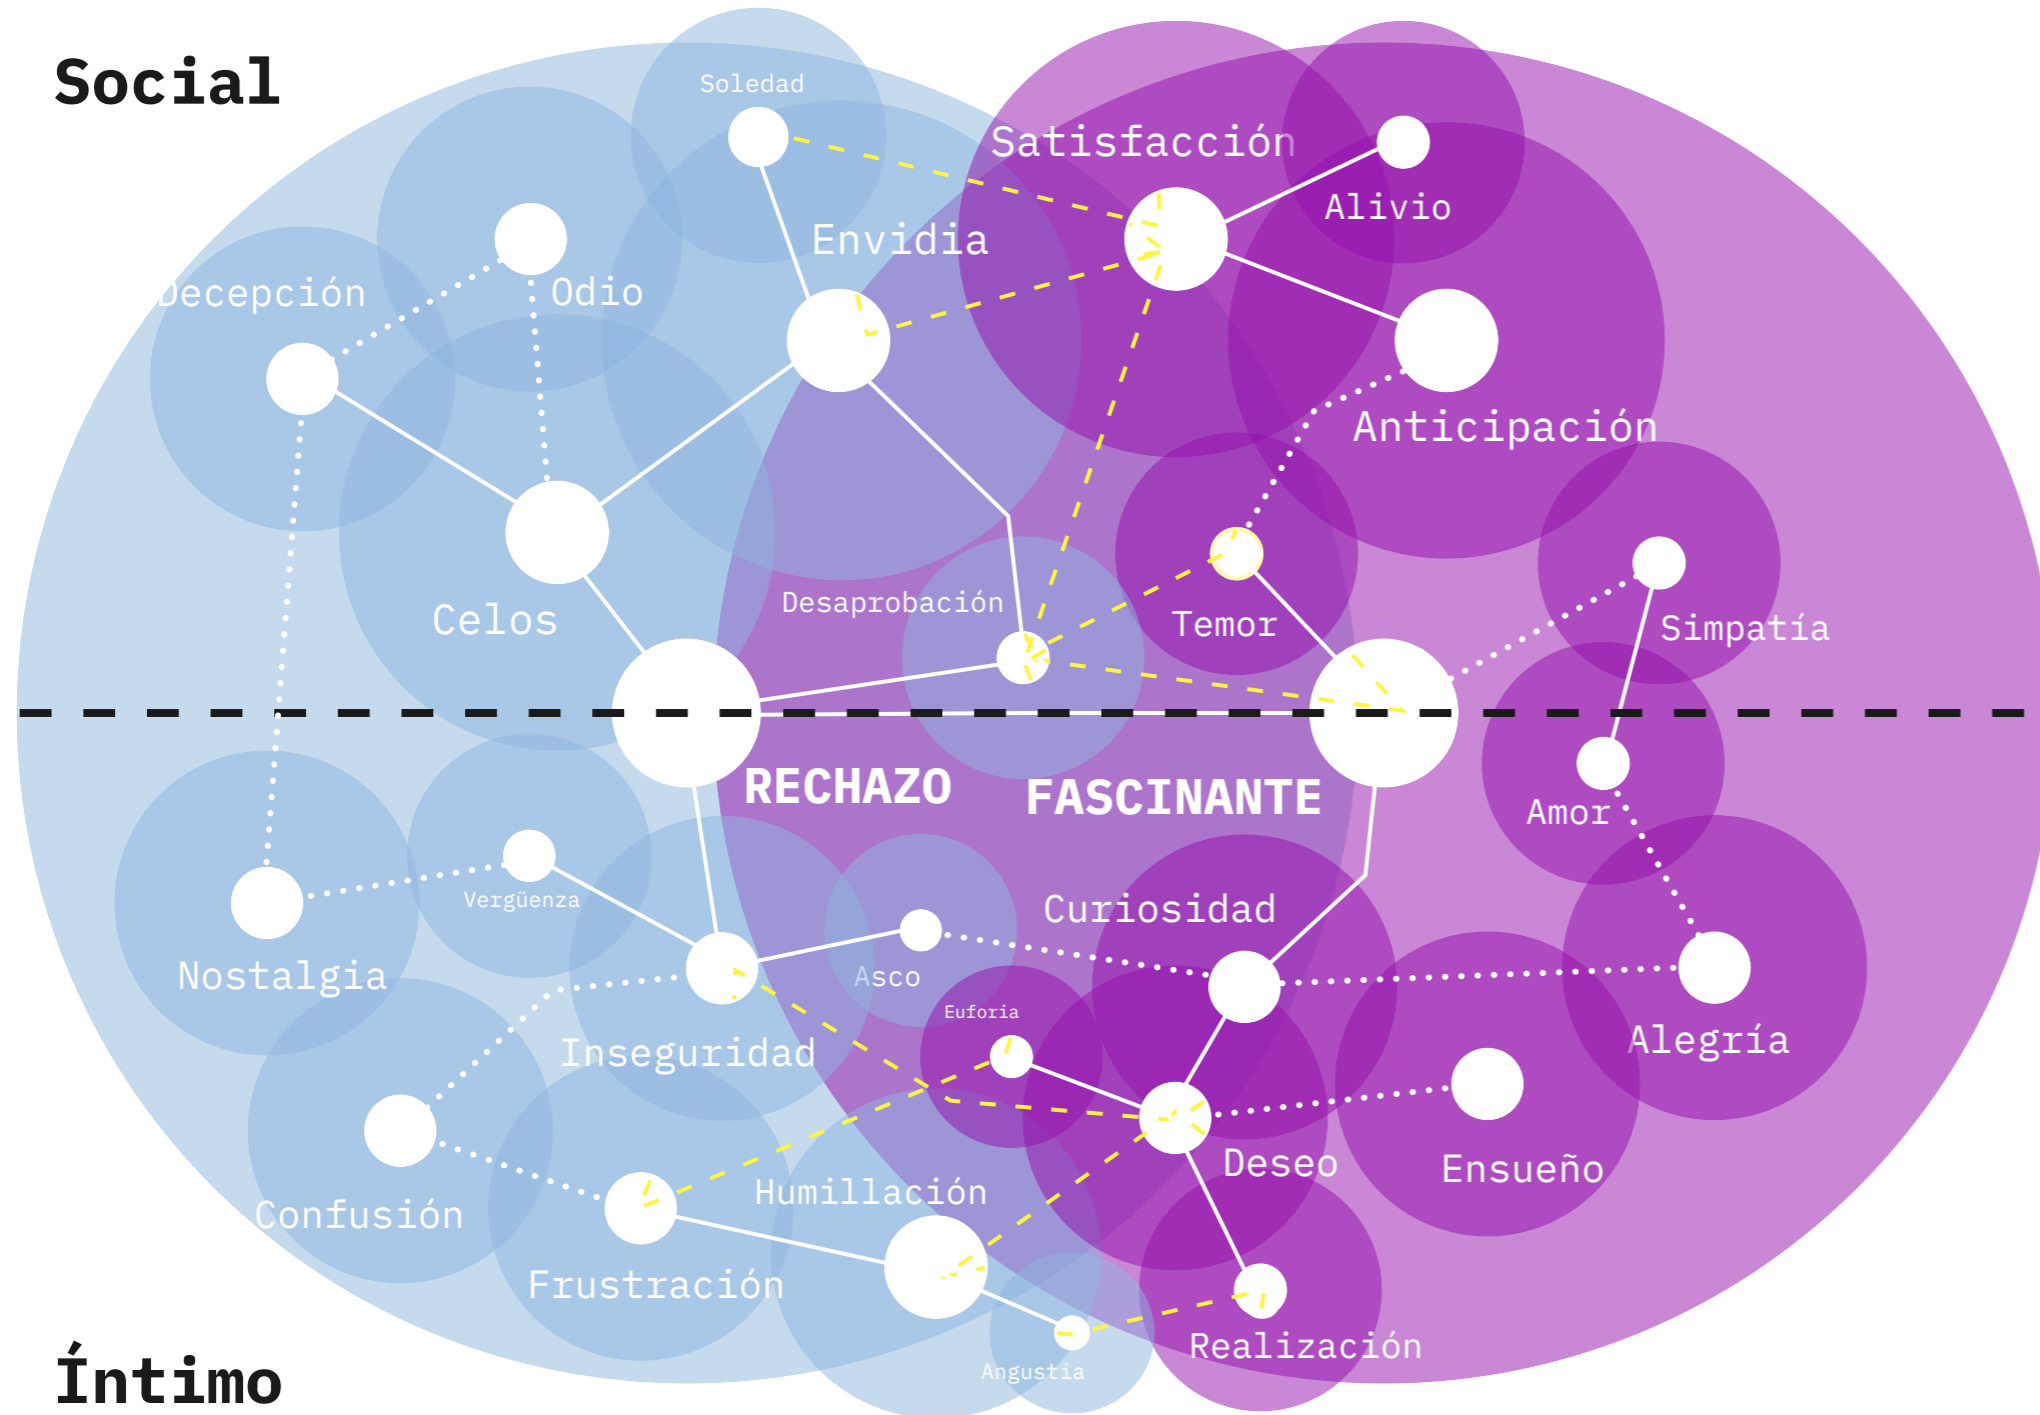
Social

Soledad

Satisfacción

Alivio

Envidia

Odio

Decepción

Anticipación

Celos

Desaprobación

Temor

Simpatía

RECHAZO

FASCINANTE

Amor

Vergüenza

Nostalgia

Curiosidad

Asco

Euforia

Alegría

Inseguridad

Deseo

Ensueño

Confusión

Humillación

Frustración

Realización

Angustia

Íntimo